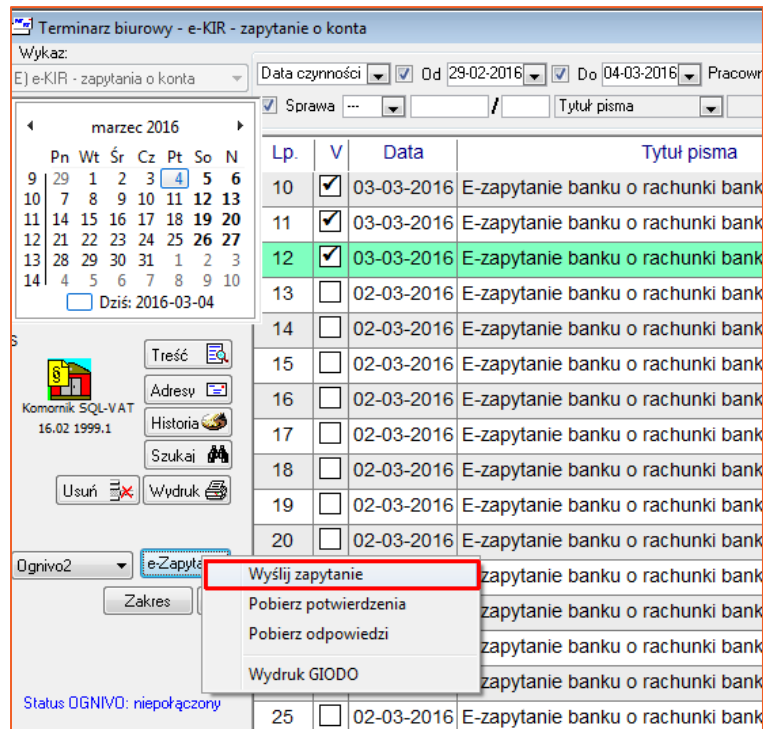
Terminarz biurowy - e-KIR - zapytanie o konta

Wykaz:
E) e-KIR - zapytania o konta

Data czynności ☑ Od 29-02-2016 ☑ Do 04-03-2016 Pracow

☑ Sprawa --- / Tytuł pisma

marzec 2016

| | Pn | Wt | Śr | Cz | Pt | So | N |
|---|---|---|---|---|---|---|---|
| 9 | 29 | 1 | 2 | 3 | 4 | 5 | 6 |
| 10 | 7 | 8 | 9 | 10 | 11 | 12 | 13 |
| 11 | 14 | 15 | 16 | 17 | 18 | 19 | 20 |
| 12 | 21 | 22 | 23 | 24 | 25 | 26 | 27 |
| 13 | 28 | 29 | 30 | 31 | 1 | 2 | 3 |
| 14 | 4 | 5 | 6 | 7 | 8 | 9 | 10 |

Dziś: 2016-03-04

S

Komornik SQL-VAT
16.02 1999.1

Treść
Adresy
Historia
Szukaj
Usuń
Wydruk

Ognivo2
e-Zapyta
Zakres

Wyślij zapytanie
Pobierz potwierdzenia
Pobierz odpowiedzi
Wydruk GIODO

Status OGNIVO: niepołączony

| Lp. | V | Data | Tytuł pisma |
|---|---|---|---|
| 10 | ☑ | 03-03-2016 | E-zapytanie banku o rachunki bank |
| 11 | ☑ | 03-03-2016 | E-zapytanie banku o rachunki bank |
| 12 | ☑ | 03-03-2016 | E-zapytanie banku o rachunki bank |
| 13 | ☐ | 02-03-2016 | E-zapytanie banku o rachunki bank |
| 14 | ☐ | 02-03-2016 | E-zapytanie banku o rachunki bank |
| 15 | ☐ | 02-03-2016 | E-zapytanie banku o rachunki bank |
| 16 | ☐ | 02-03-2016 | E-zapytanie banku o rachunki bank |
| 17 | ☐ | 02-03-2016 | E-zapytanie banku o rachunki bank |
| 18 | ☐ | 02-03-2016 | E-zapytanie banku o rachunki bank |
| 19 | ☐ | 02-03-2016 | E-zapytanie banku o rachunki bank |
| 20 | ☐ | 02-03-2016 | E-zapytanie banku o rachunki bank |
| | | | zapytanie banku o rachunki bank |
| | | | zapytanie banku o rachunki bank |
| | | | zapytanie banku o rachunki bank |
| | | | zapytanie banku o rachunki bank |
| 25 | ☐ | 02-03-2016 | E-zapytanie banku o rachunki bank |